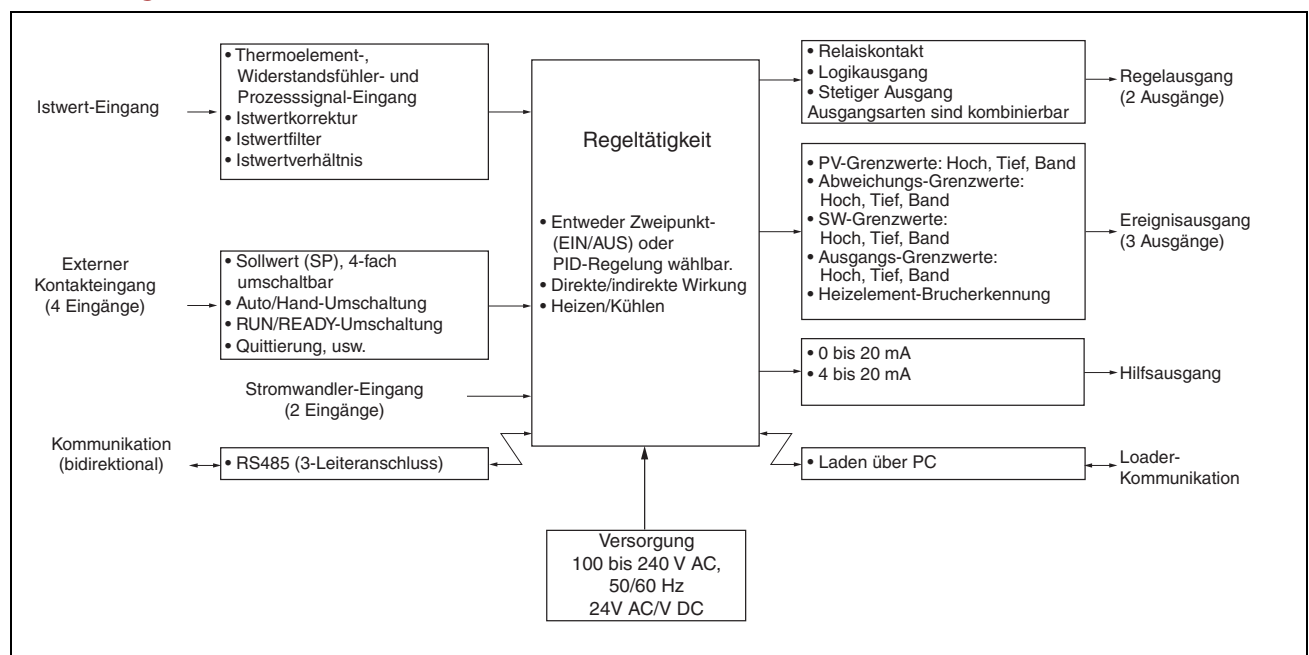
Istwert-Eingang

• Thermoelement-, Widerstandsfühler- und Prozesssignal-Eingang
• Istwertkorrektur
• Istwertfilter
• Istwertverhältnis

Externer Kontakteingang (4 Eingänge)

• Sollwert (SP), 4-fach umschaltbar
• Auto/Hand-Umschaltung
• RUN/READY-Umschaltung
• Quittierung, usw.

Stromwandler-Eingang (2 Eingänge)

Kommunikation (bidirektional)

• RS485 (3-Leiteranschluss)

Regeltätigkeit

• Entweder Zweipunkt- (EIN/AUS) oder PID-Regelung wählbar.
• Direkte/indirekte Wirkung
• Heizen/Kühlen

Versorgung
100 bis 240 V AC, 50/60 Hz
24V AC/V DC

• Relaiskontakt
• Logikausgang
• Stetiger Ausgang
Ausgangsarten sind kombinierbar

Regelausgang (2 Ausgänge)

• PV-Grenzwerte: Hoch, Tief, Band
• Abweichungs-Grenzwerte: Hoch, Tief, Band
• SW-Grenzwerte: Hoch, Tief, Band
• Ausgangs-Grenzwerte: Hoch, Tief, Band
• Heizelement-Brucherkennung

Ereignisausgang (3 Ausgänge)

• 0 bis 20 mA
• 4 bis 20 mA

Hilfsausgang

• Laden über PC

Loader-Kommunikation